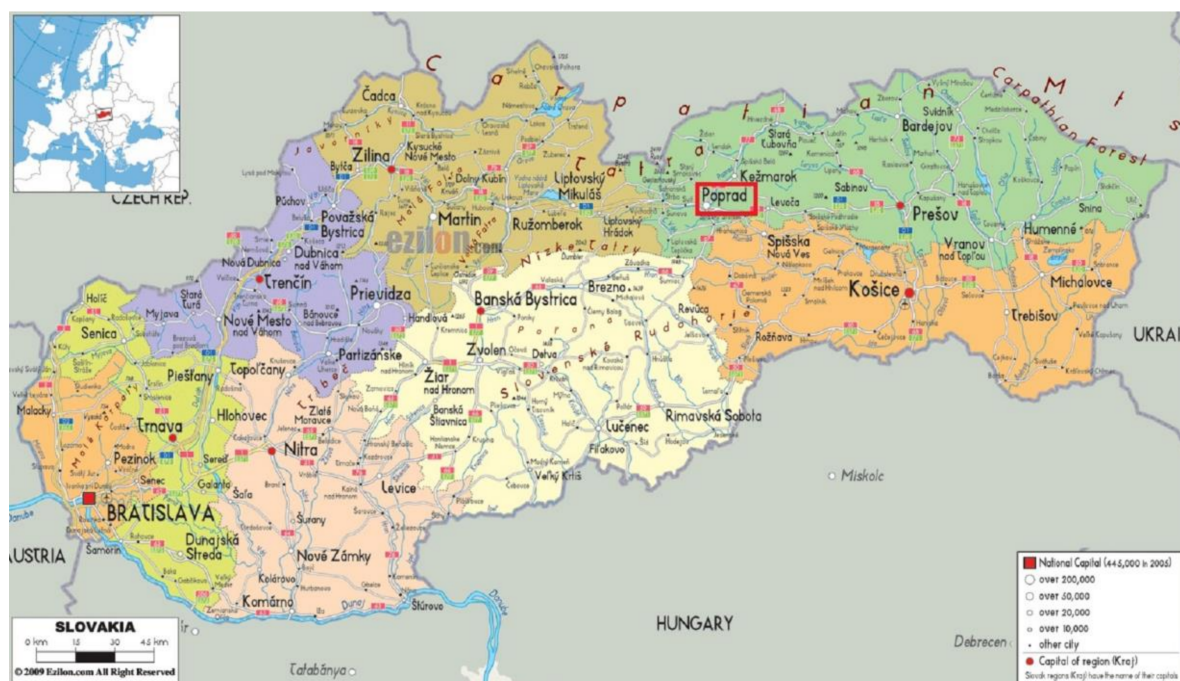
C a r p a t h i a n M t s

Carpathian Forest

CZECH REP.

Čadca

Žilina

Kysucké Nové Mesto

Bytča

Dolný Kubín

Liptovský Mikuláš

Tatry

Kežmarok

Stará Ľubovňa

Bardejov

Svidník

Poprad

Levoča

Sabinov

Prešov

Snina

Považská Bystrica

Martin

Ružomberok

Liptovský Hrádok

Púchov

ezilon.com

Nízke Tatry

Spišská Nová Ves

Humenné

Vranov nad Topľou

Dubnica nad Váhom

Nová Dubnica

Trenčín

Prievidza

Banská Bystrica

Brezno

Revúca

Košice

Michalovce

Holíč

Senica

Myjava

Nové Mesto nad Váhom

Bánovce nad Bebravou

Handlová

Rožňava

Trebišov

UKRA

Partizánske

Zvolen

Detva

Piešťany

Topoľčany

Žiar nad Hronom

Malacky

Hlohovec

Zlaté Moravce

Banská Štiavnica

Rimavská Sobota

Trnava

Lučenec

Pezinok

Nitra

Fiľakovo

Veľký Krtíš

Miskolc

Senec

Šaľa

Levice

BRATISLAVA

Šurany

AUSTRIA

Šamorín

Dunajská Streda

Nové Zámky

Komárno

Štúrovo

HUNGARY

SLOVAKIA

0 km 15 30 45 km

© 2009 Ezilon.com All Right Reserved

Tatabánya

Debrecen

National Capital (445,000 in 2005)
over 200,000
over 50,000
over 20,000
over 10,000
other city
Capital of region (Kraj)
Slovak regions Kraj have the name of their capitals